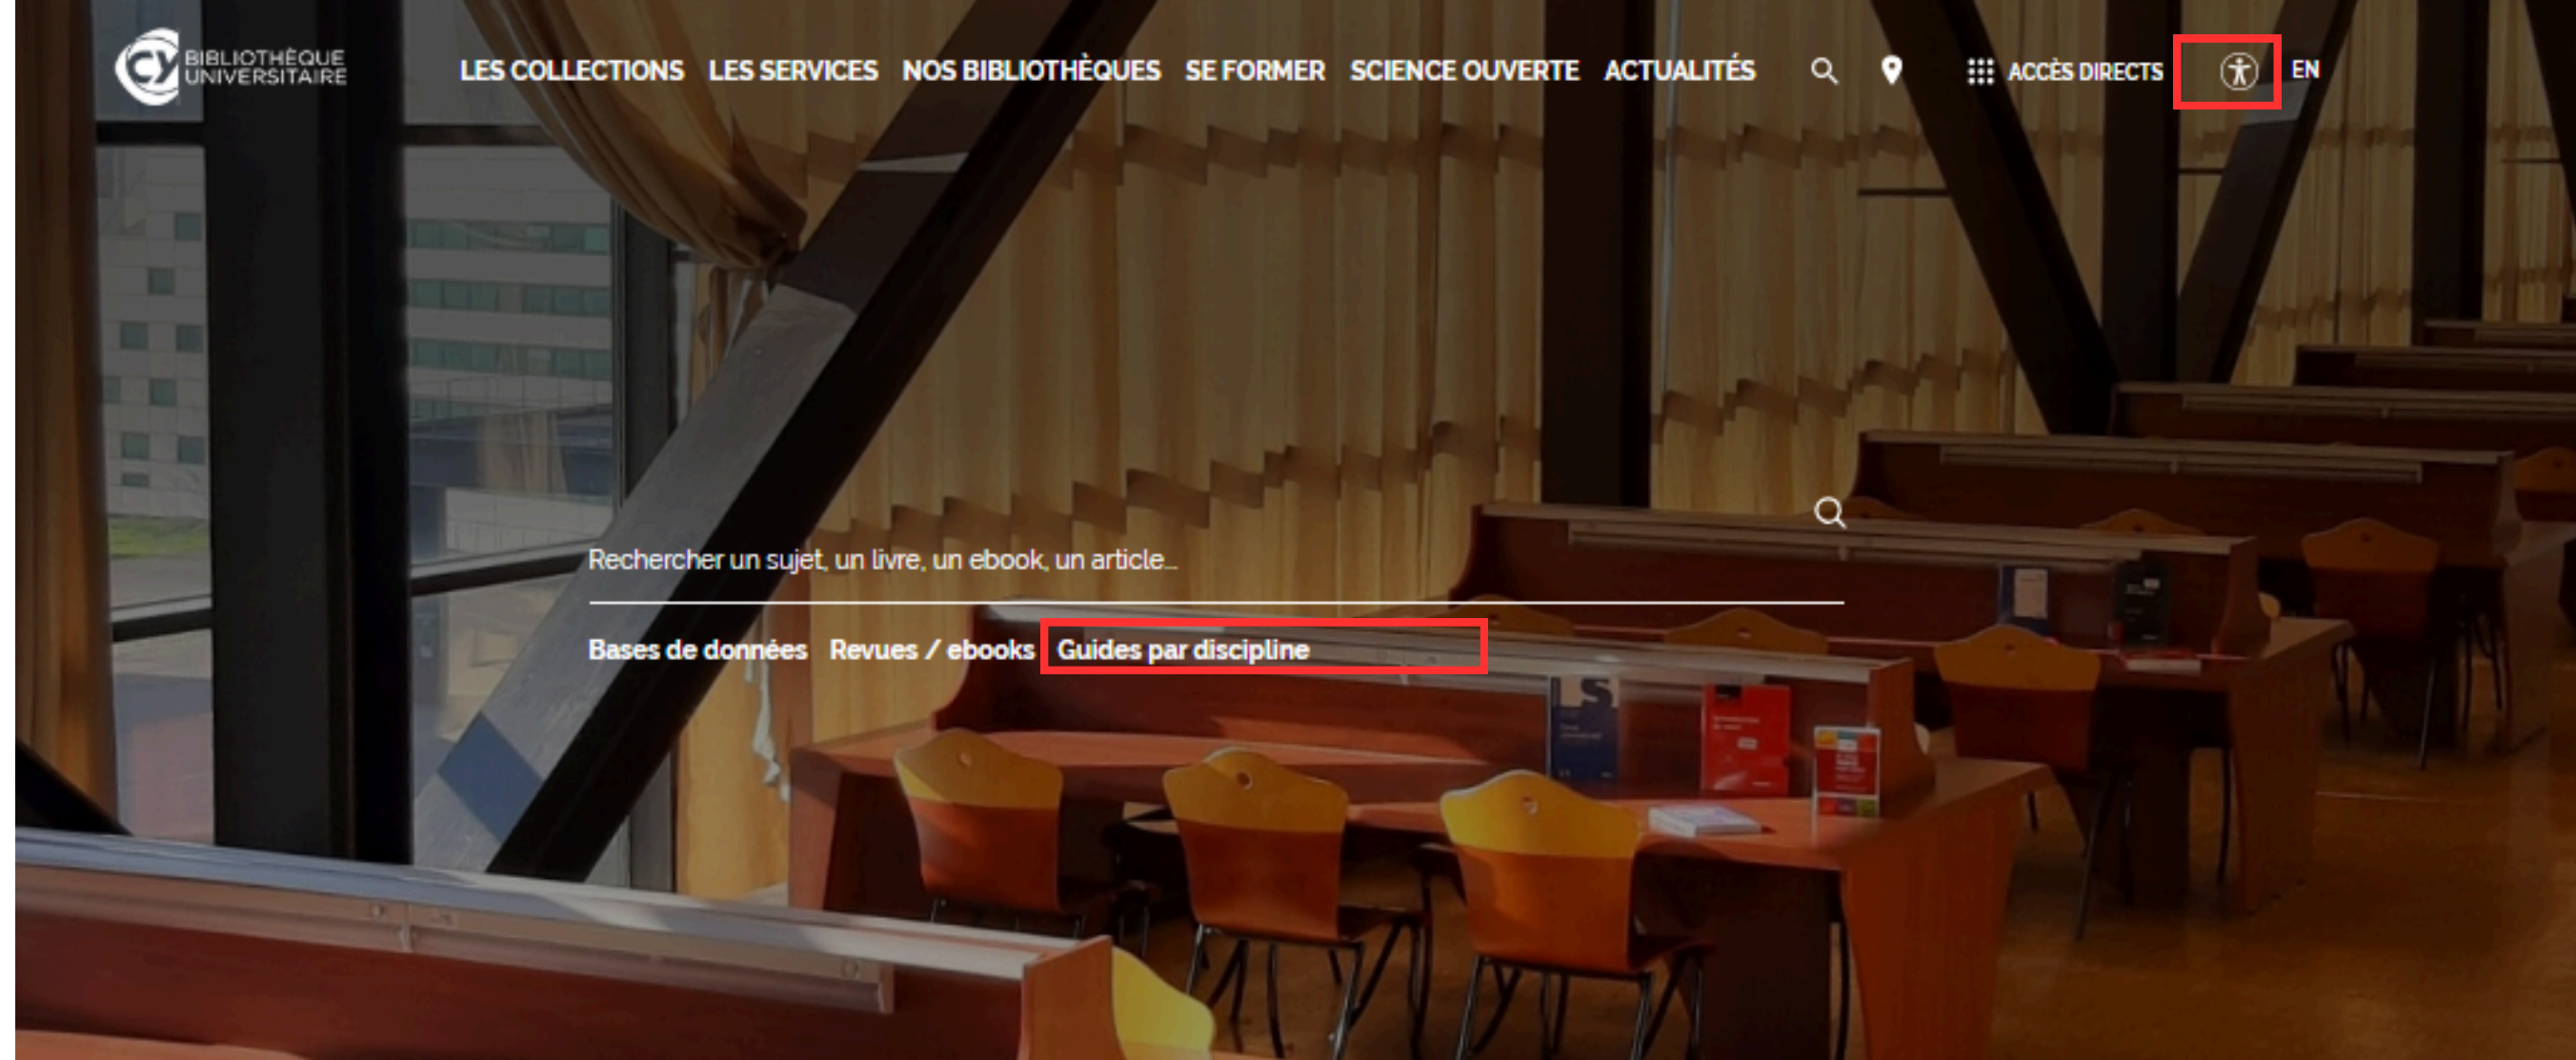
CY BIBLIOTHÈQUE UNIVERSITAIRE

LES COLLECTIONS LES SERVICES NOS BIBLIOTHÈQUES SE FORMER SCIENCE OUVERTE ACTUALITÉS

ACCÈS DIRECTS

EN

Rechercher un sujet, un livre, un ebook, un article...

Bases de données Revues / ebooks Guides par discipline